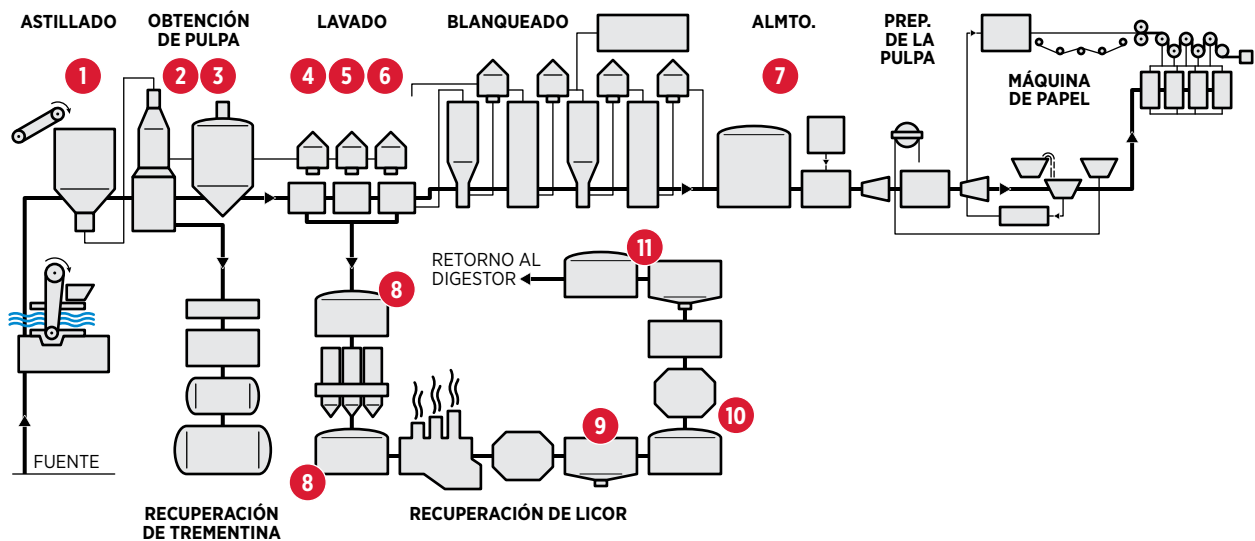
ASTILLADO

OBTENCIÓN DE PULPA

LAVADO

BLANQUEADO

ALMTO.

PREP. DE LA PULPA

MÁQUINA DE PAPEL

1

2 3

4 5 6

7

RETORNO AL DIGESTOR

11

8

10

9

8

FUENTE

RECUPERACIÓN DE TREMENTINA

RECUPERACIÓN DE LICOR